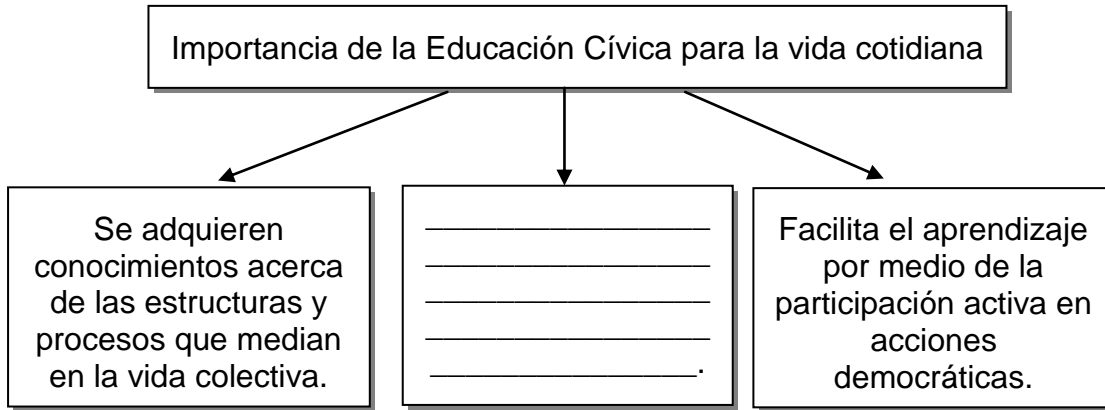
Importancia de la Educación Cívica para la vida cotidiana

Se adquieren conocimientos acerca de las estructuras y procesos que median en la vida colectiva.

________________
________________
________________
________________
_______________.

Facilita el aprendizaje por medio de la participación activa en acciones democráticas.